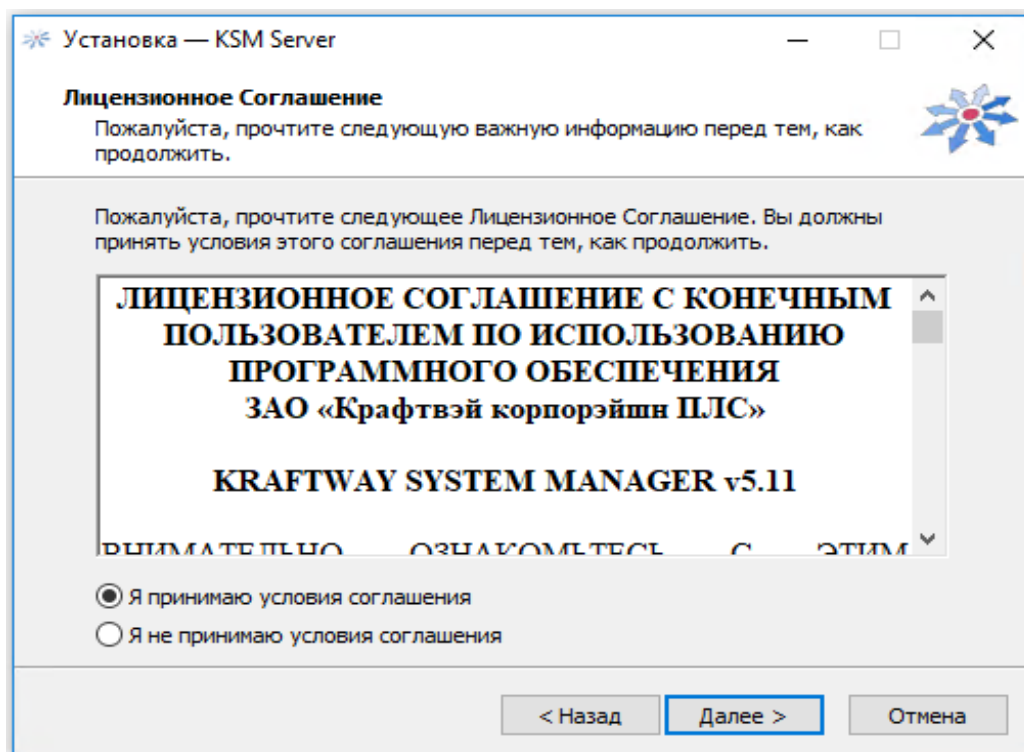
Установка — KSM Server

Лицензионное Соглашение
Пожалуйста, прочтите следующую важную информацию перед тем, как продолжить.

Пожалуйста, прочтите следующее Лицензионное Соглашение. Вы должны принять условия этого соглашения перед тем, как продолжить.

ЛИЦЕНЗИОННОЕ СОГЛАШЕНИЕ С КОНЕЧНЫМ ПОЛЬЗОВАТЕЛЕМ ПО ИСПОЛЬЗОВАНИЮ ПРОГРАММНОГО ОБЕСПЕЧЕНИЯ
ЗАО «Крафтвэй корпорэйшн ПЛС»

KRAFTWAY SYSTEM MANAGER v5.11

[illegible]

Я принимаю условия соглашения
Я не принимаю условия соглашения

< Назад
Далее >
Отмена